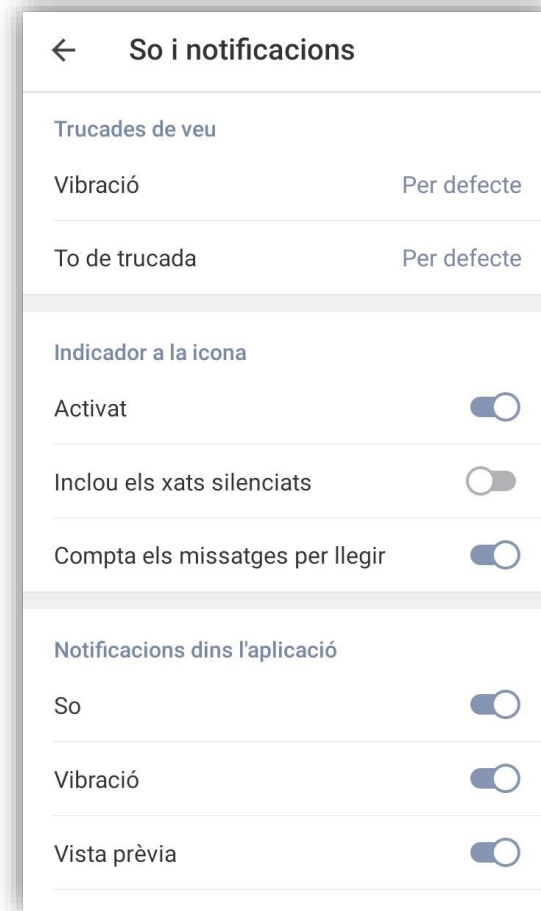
← So i notificacions

Trucades de veu

Vibració Per defecte

To de trucada Per defecte

Indicador a la icona

Activat

Inclou els xats silenciats

Compta els missatges per llegir

Notificacions dins l'aplicació

So

Vibració

Vista prèvia